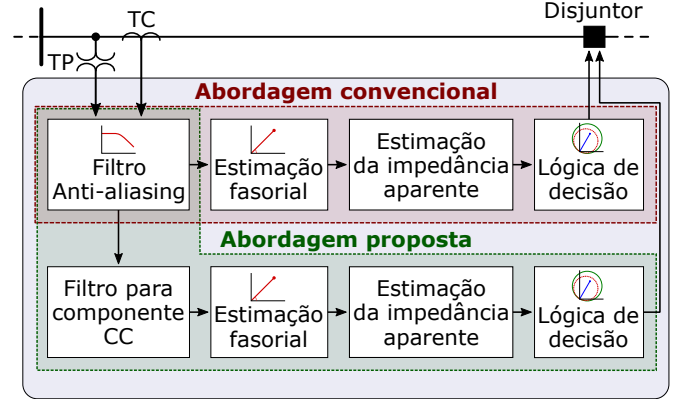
Disjuntor

TC

TP

Abordagem convencional

Filtro Anti-aliasing

Estimação fasorial

Estimação da impedância aparente

Lógica de decisão

Abordagem proposta

Filtro para componente CC

Estimação fasorial

Estimação da impedância aparente

Lógica de decisão